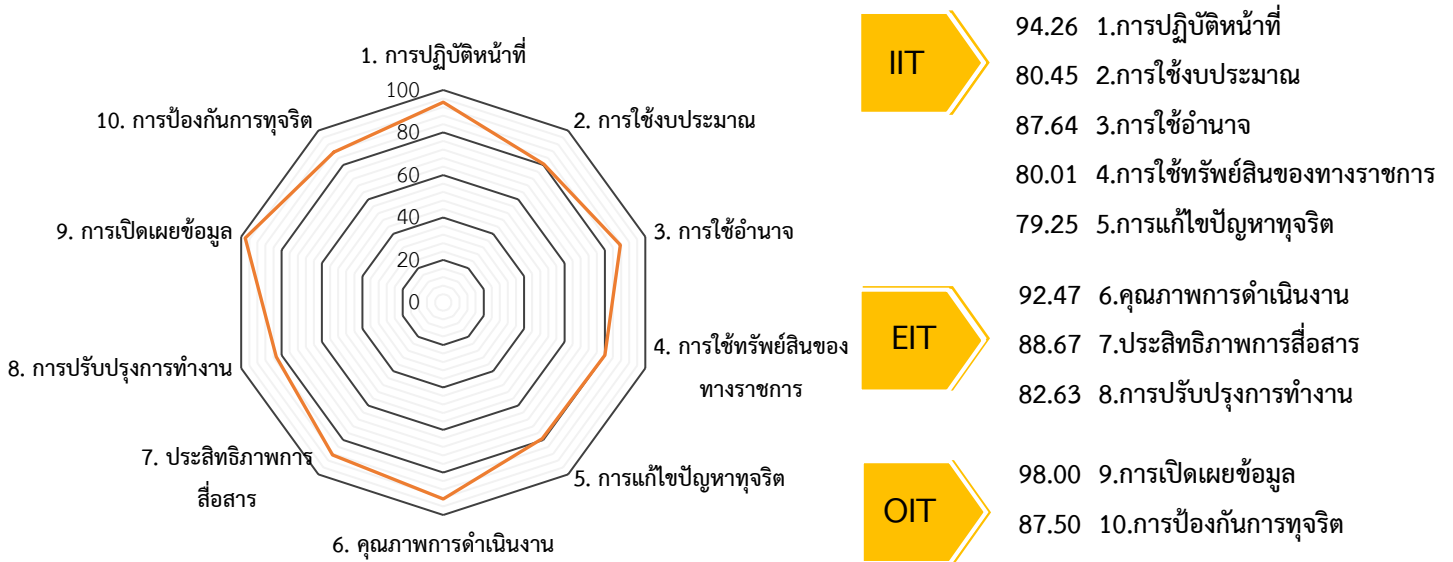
1. การปฏิบัติหน้าที่
100
80
60
40
20
0
2. การใช้งบประมาณ
3. การใช้อำนาจ
4. การใช้ทรัพย์สินของทางราชการ
5. การแก้ไขปัญหาทุจริต
6. คุณภาพการดำเนินงาน
7. ประสิทธิภาพการสื่อสาร
8. การปรับปรุงการทำงาน
9. การเปิดเผยข้อมูล
10. การป้องกันการทุจริต

IIT
94.26 1.การปฏิบัติหน้าที่
80.45 2.การใช้งบประมาณ
87.64 3.การใช้อำนาจ
80.01 4.การใช้ทรัพย์สินของทางราชการ
79.25 5.การแก้ไขปัญหาทุจริต

EIT
92.47 6.คุณภาพการดำเนินงาน
88.67 7.ประสิทธิภาพการสื่อสาร
82.63 8.การปรับปรุงการทำงาน

OIT
98.00 9.การเปิดเผยข้อมูล
87.50 10.การป้องกันการทุจริต